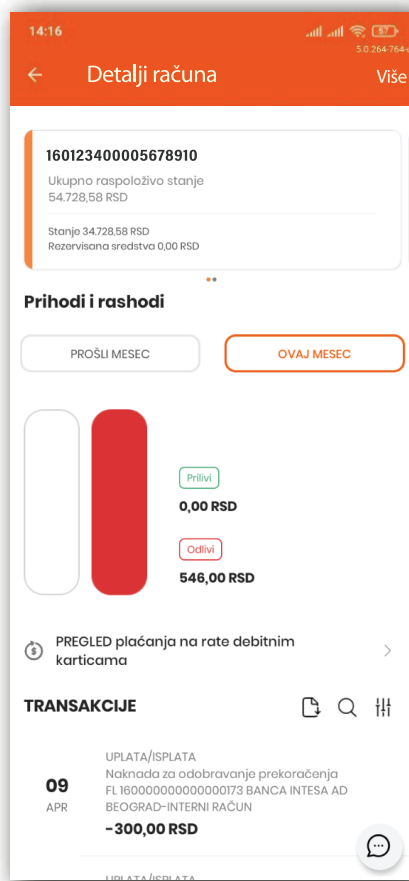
14:16
57
5.0.264-764
Detalji računa
Više

160123400005678910
Ukupno raspoloživo stanje
54.728,58 RSD
Stanje 34.728,58 RSD
Rezervisana sredstva 0,00 RSD

Prihodi i rashodi

PROŠLI MESEC
OVAJ MESEC

Prilivi
0,00 RSD
Odlivi
546,00 RSD

PREGLED plaćanja na rate debitnim karticama

TRANSAKCIJE

UPLATA/ISPLATA
09
APR
Naknada za odobravanje prekoračenja FL 160000000000000173 BANCA INTESA AD BEOGRAD-INTERNI RAČUN
-300,00 RSD

UPLATA/ISPLATA